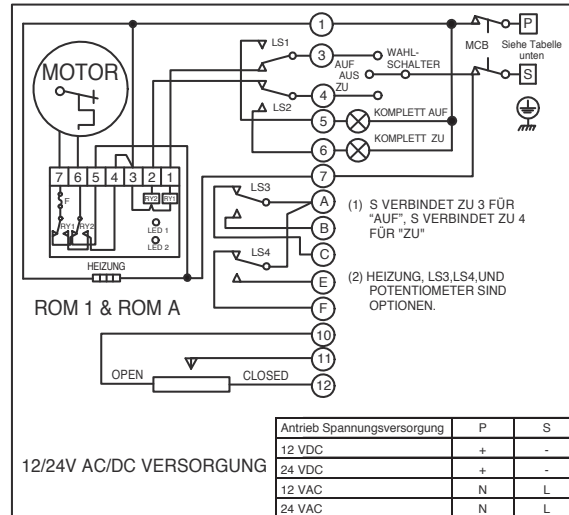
MOTOR

1
LS1
3
AUF
AUS
WAHL-SCHALTER
ZU
4
LS2
5
KOMPLETT AUF
6
KOMPLETT ZU
7
MCB
Siehe Tabelle unten
P
S

7 6 5 4 3 2 1
F
RY2 RY1
RY1 RY2
LED 1
LED 2
HEIZUNG

LS3
A
B
C
LS4
E
F

(1) S VERBINDET ZU 3 FÜR "AUF", S VERBINDET ZU 4 FÜR "ZU"

(2) HEIZUNG, LS3,LS4,UND POTENTIOMETER SIND OPTIONEN.

ROM 1 & ROM A

10
11
OPEN
CLOSED
12

12/24V AC/DC VERSORGUNG

| Antrieb Spannungsversorgung | P | S |
|---|---|---|
| 12 VDC | + | - |
| 24 VDC | + | - |
| 12 VAC | N | L |
| 24 VAC | N | L |